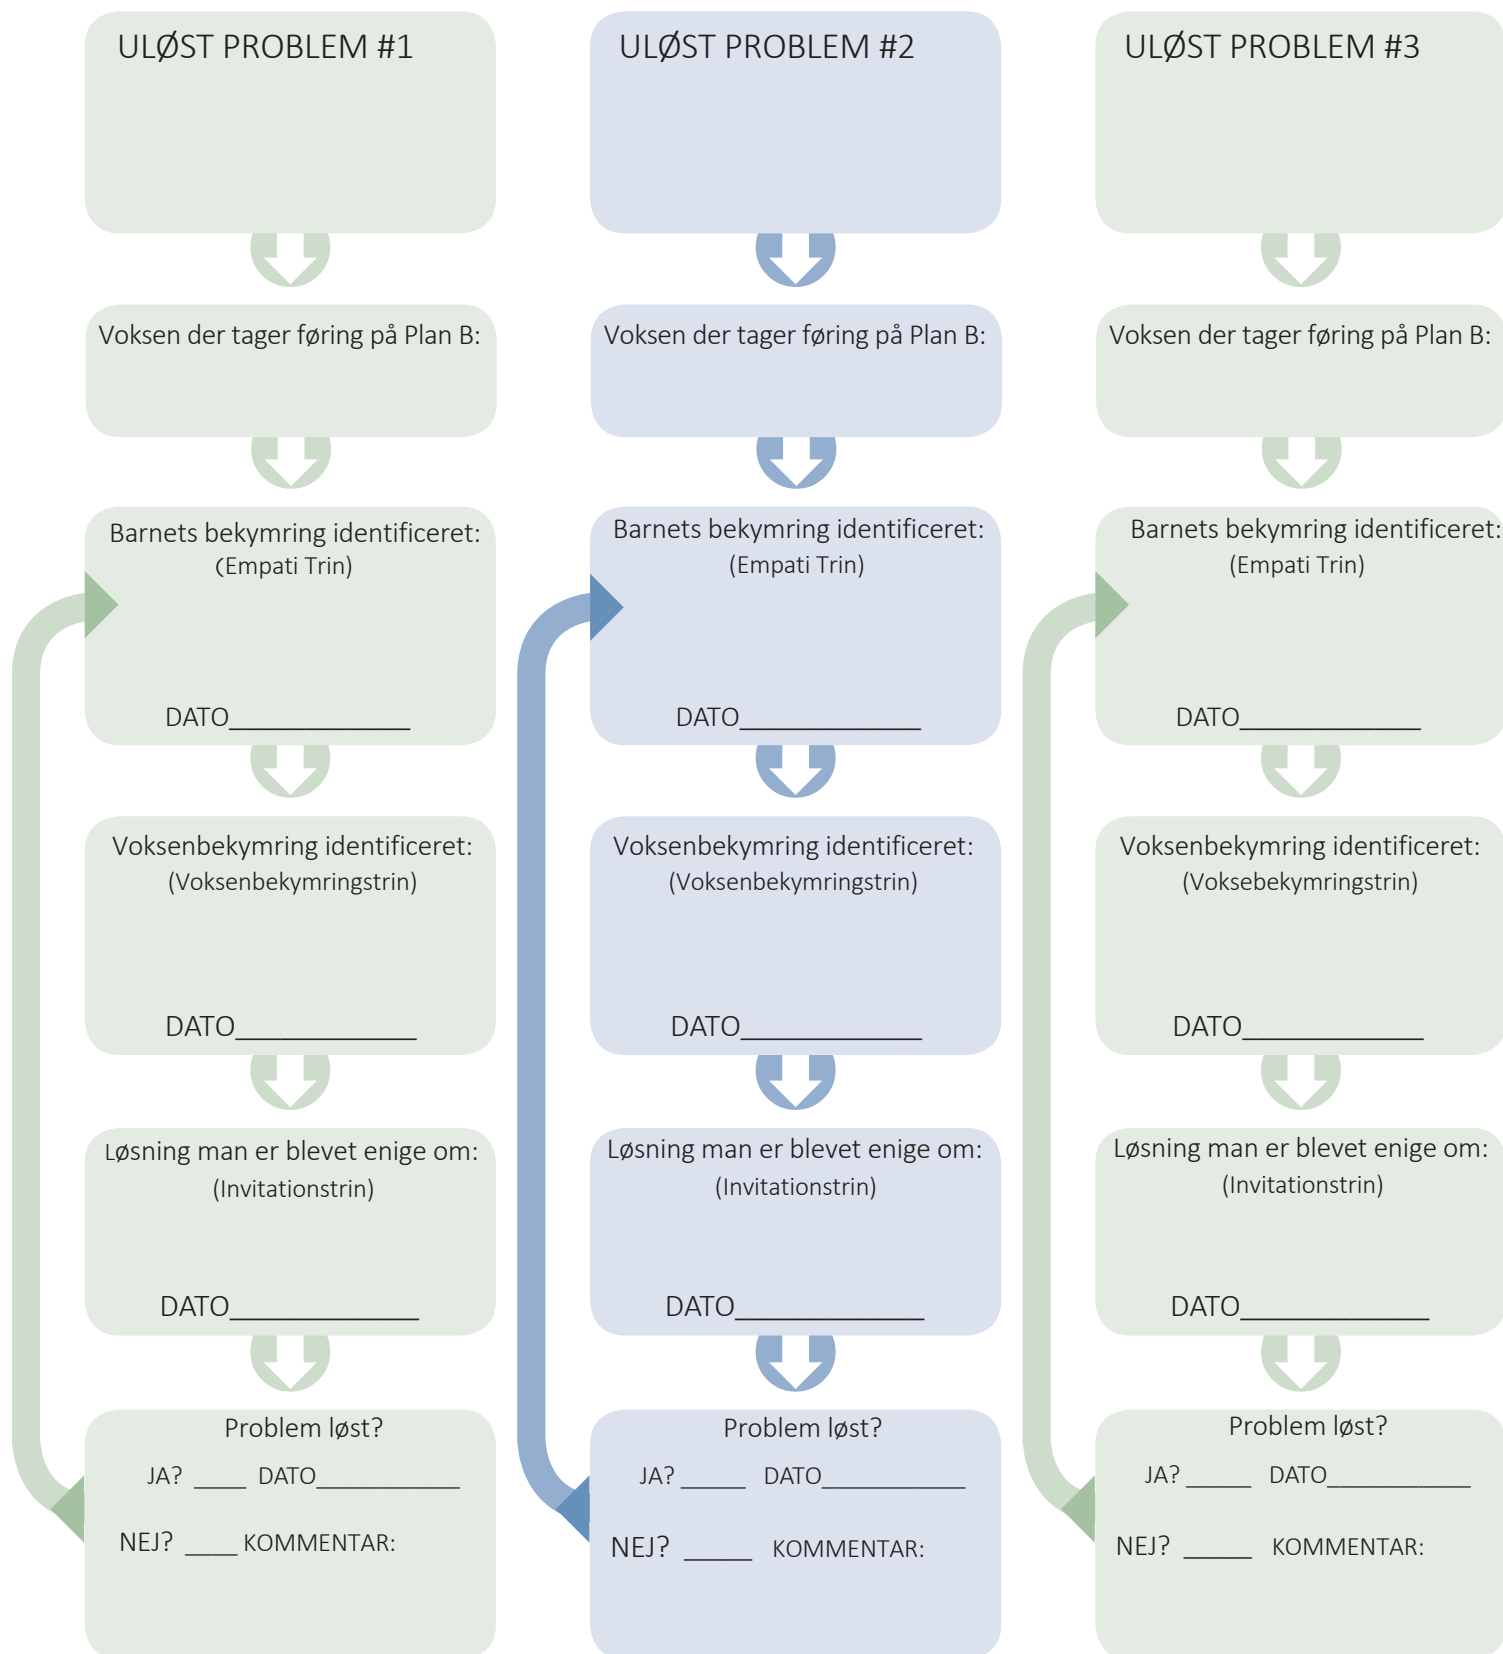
ULØST PROBLEM #1

Voksen der tager føring på Plan B:

Barnets bekymring identificeret:
(Empati Trin)

DATO_____________

Voksenbekymring identificeret:
(Voksenbekymringstrin)

DATO_____________

Løsning man er blevet enige om:
(Invitationstrin)

DATO_____________

Problem løst?
JA? ____ DATO___________
NEJ? ____ KOMMENTAR:

ULØST PROBLEM #2

Voksen der tager føring på Plan B:

Barnets bekymring identificeret:
(Empati Trin)

DATO_____________

Voksenbekymring identificeret:
(Voksenbekymringstrin)

DATO_____________

Løsning man er blevet enige om:
(Invitationstrin)

DATO_____________

Problem løst?
JA? _____ DATO___________
NEJ? _____ KOMMENTAR:

ULØST PROBLEM #3

Voksen der tager føring på Plan B:

Barnets bekymring identificeret:
(Empati Trin)

DATO_____________

Voksenbekymring identificeret:
(Voksebekymringstrin)

DATO_____________

Løsning man er blevet enige om:
(Invitationstrin)

DATO_____________

Problem løst?
JA? _____ DATO___________
NEJ? _____ KOMMENTAR: